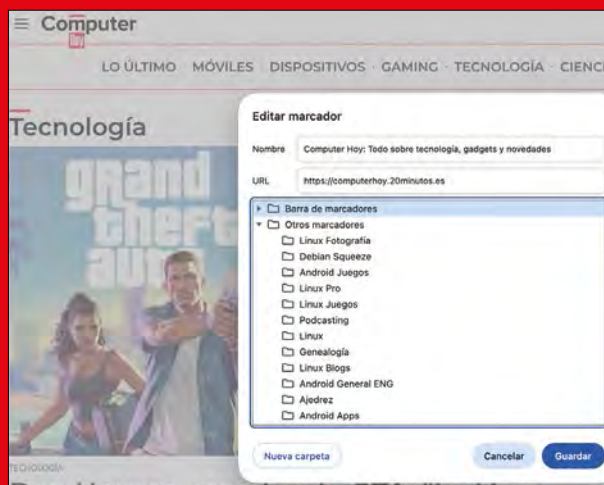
≡ Computer Hoy

LO ÚLTIMO · MÓVILES · DISPOSITIVOS · GAMING · TECNOLOGÍA · CIENC

Tecnología

grand theft auto

TECNOLOGÍA

Editar marcador

Nombre Computer Hoy: Todo sobre tecnología, gadgets y novedades

URL https://computerhoy.20minutos.es

Barra de marcadores
Otros marcadores
Linux Fotografía
Debian Squeeze
Android Juegos
Linux Pro
Linux Juegos
Podcasting
Linux
Genealogía
Linux Blogs
Android General ENG
Ajedrez
Android Apps

Nueva carpeta

Cancelar

Guardar